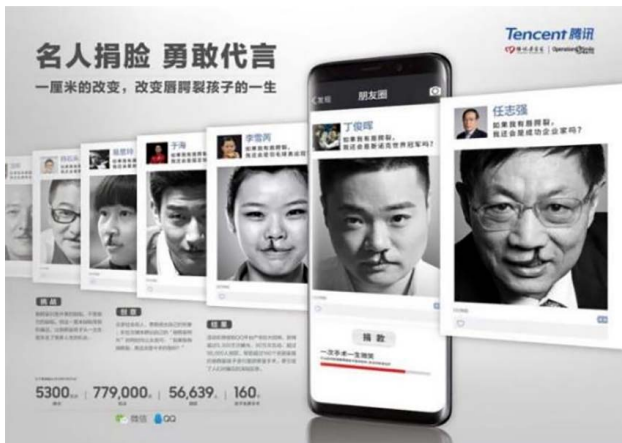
名人捐脸 勇敢代言

一厘米的改变，改变唇腭裂孩子的一生

Tencent 腾讯

Operation Smile

< 发现

朋友圈

丁俊晖

如果我有唇腭裂，我还会是斯诺克世界冠军吗？

任志强

如果我有唇腭裂，我还会是成功企业家吗？

李雪芮

于海

挑战

捐款

一次手术一生微笑

5300+

779,000+

56,639+

160+

微信 QQ

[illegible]